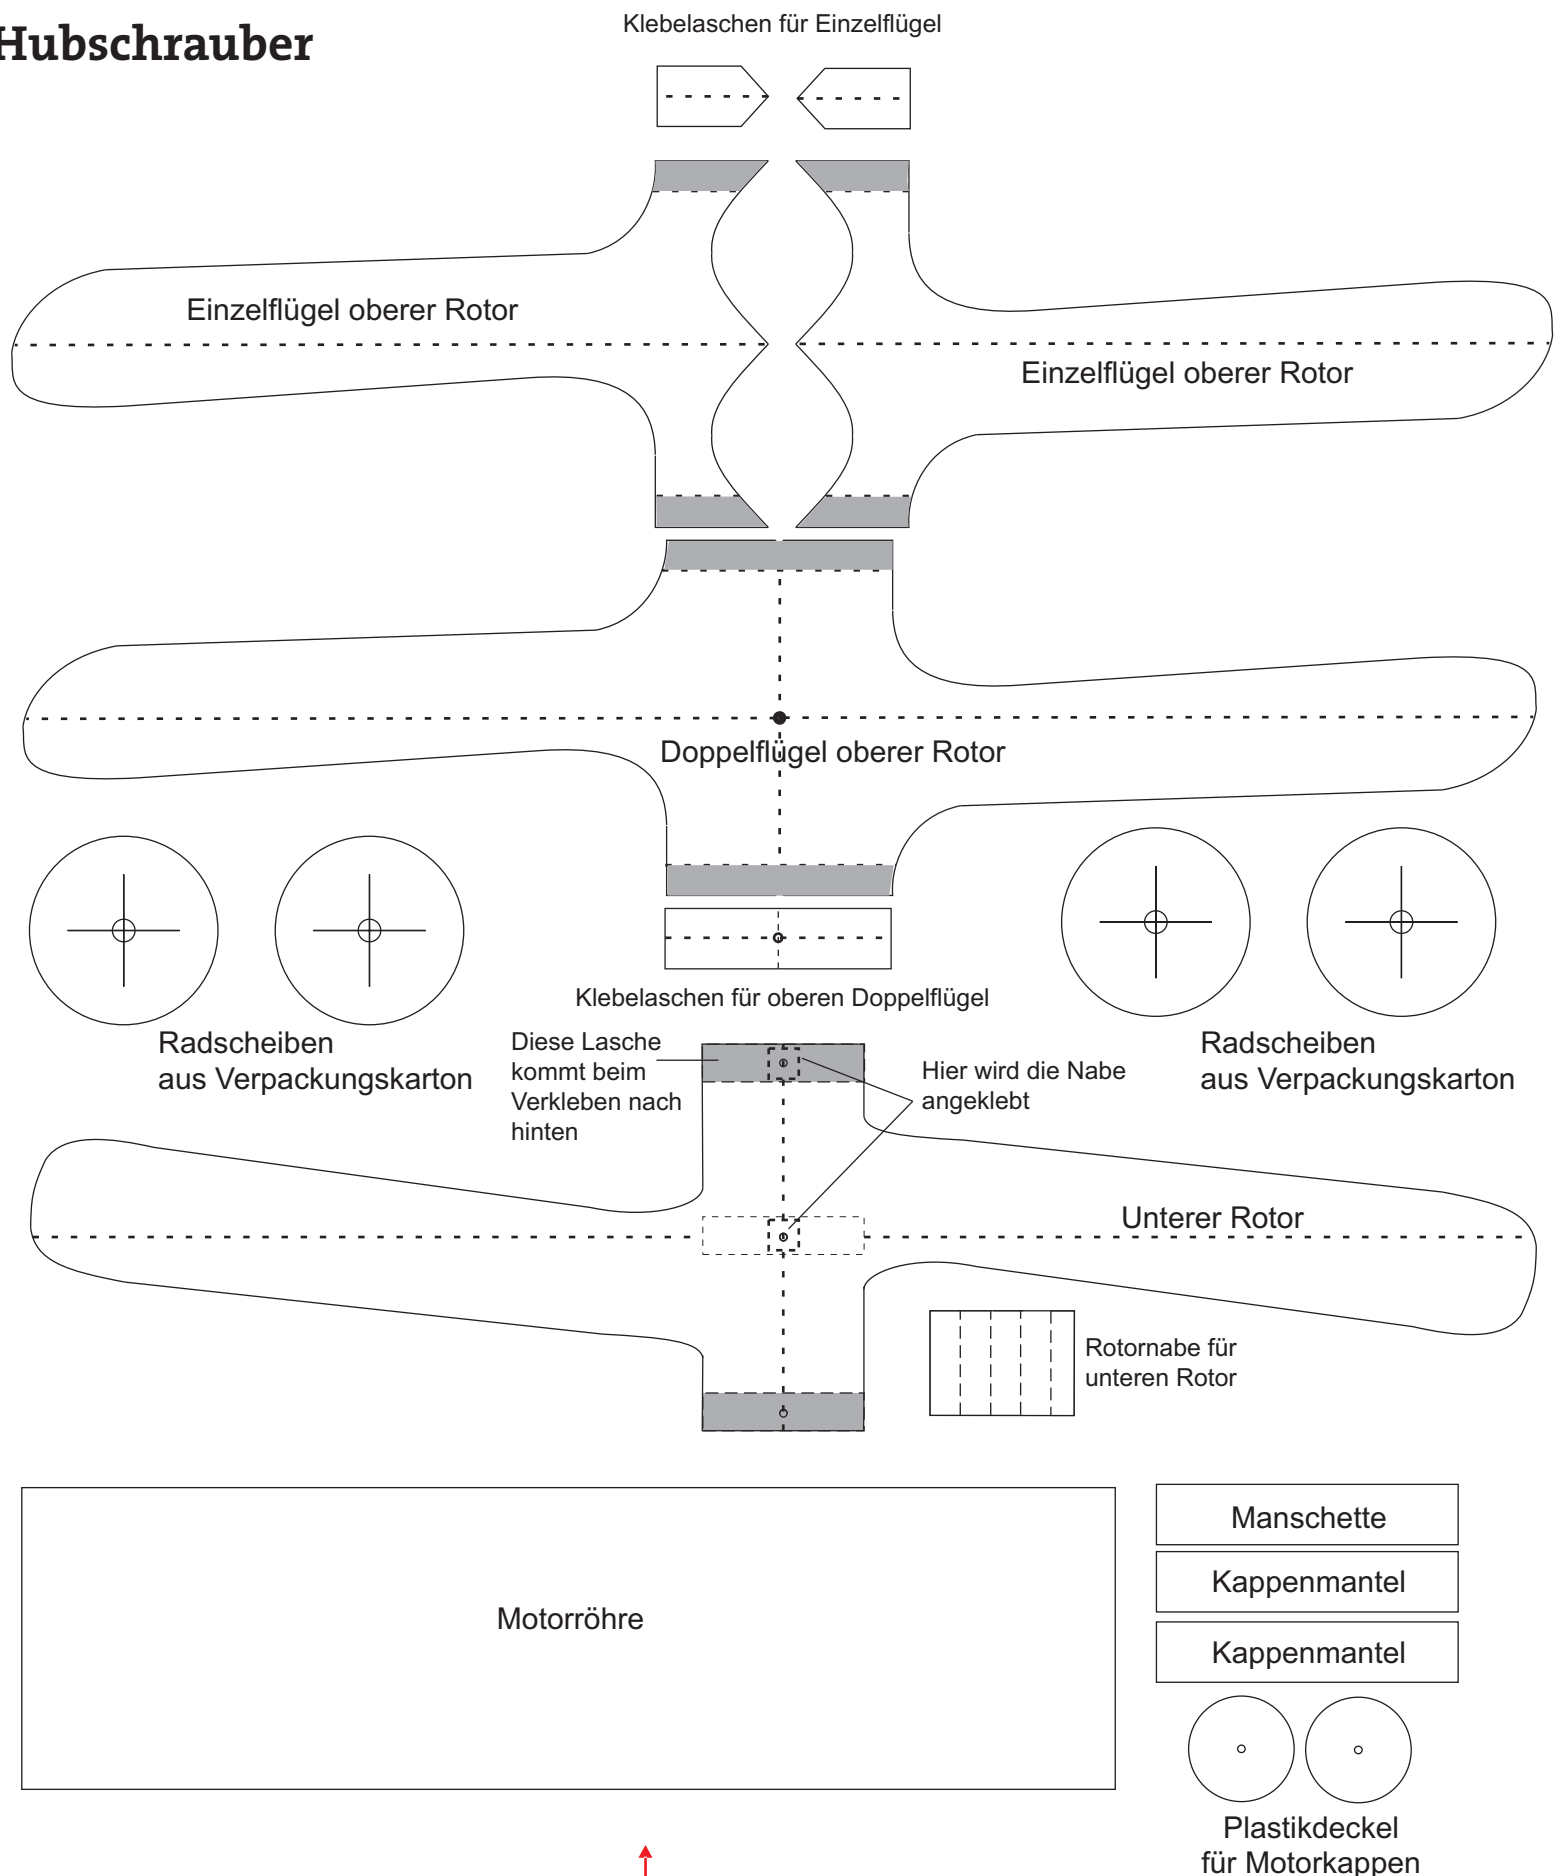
Hubschrauber

Klebelaschen für Einzelflügel

Einzelflügel oberer Rotor

Einzelflügel oberer Rotor

Doppelflügel oberer Rotor

Klebelaschen für oberen Doppelflügel

Radscheiben aus Verpackungskarton

Diese Lasche kommt beim Verkleben nach hinten

Hier wird die Nabe angeklebt

Radscheiben aus Verpackungskarton

Unterer Rotor

Rotornabe für unteren Rotor

Motorröhre

Manschette

Kappenmantel

Kappenmantel

Plastikdeckel für Motorkappen